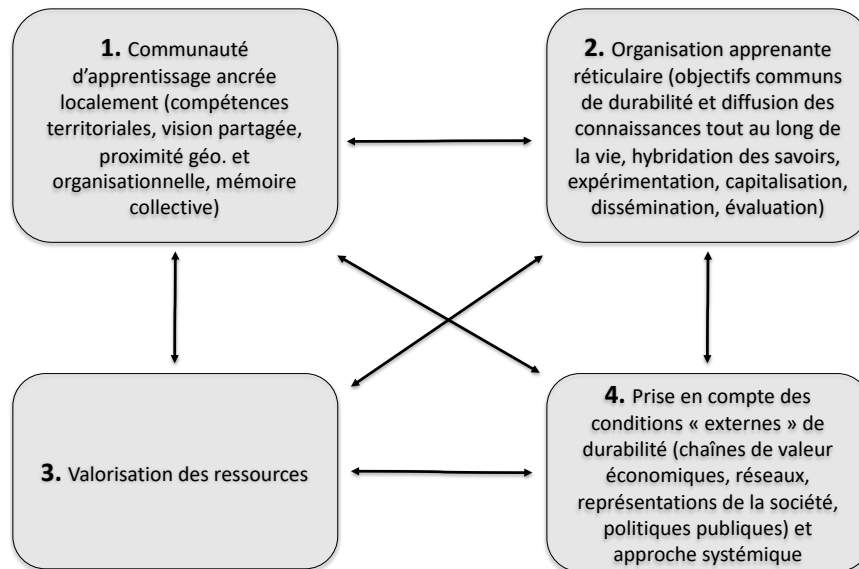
**1.** Communauté d'apprentissage ancrée localement (compétences territoriales, vision partagée, proximité géo. et organisationnelle, mémoire collective)

**2.** Organisation apprenante réticulaire (objectifs communs de durabilité et diffusion des connaissances tout au long de la vie, hybridation des savoirs, expérimentation, capitalisation, dissémination, évaluation)

**3.** Valorisation des ressources

**4.** Prise en compte des conditions « externes » de durabilité (chaînes de valeur économiques, réseaux, représentations de la société, politiques publiques) et approche systémique